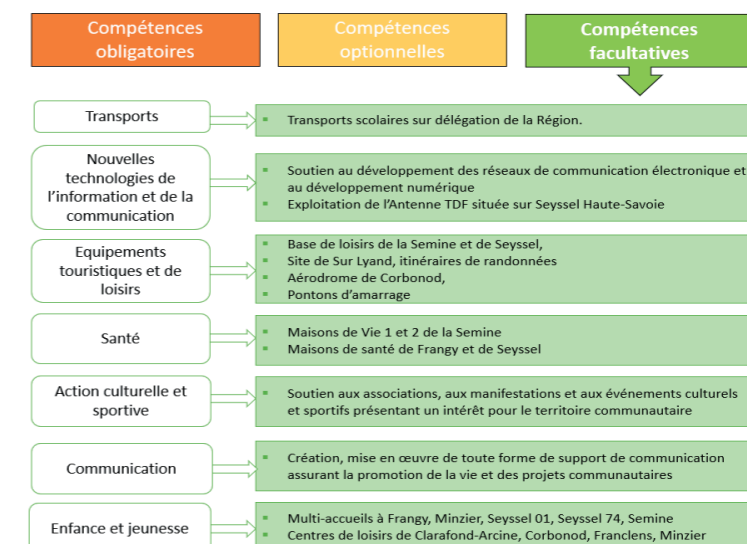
Compétences obligatoires

Compétences optionnelles

Compétences facultatives

Transports

Transports scolaires sur délégation de la Région.

Nouvelles technologies de l'information et de la communication

Soutien au développement des réseaux de communication électronique et au développement numérique
Exploitation de l'Antenne TDF située sur Seyssel Haute-Savoie

Equipements touristiques et de loisirs

Base de loisirs de la Semine et de Seyssel,
Site de Sur Lyand, itinéraires de randonnées
Aérodrome de Corbonod,
Pontons d'amarrage

Santé

Maisons de Vie 1 et 2 de la Semine
Maisons de santé de Frangy et de Seyssel

Action culturelle et sportive

Soutien aux associations, aux manifestations et aux événements culturels et sportifs présentant un intérêt pour le territoire communautaire

Communication

Création, mise en œuvre de toute forme de support de communication assurant la promotion de la vie et des projets communautaires

Enfance et jeunesse

Multi-accueils à Frangy, Minzier, Seyssel 01, Seyssel 74, Semine
Centres de loisirs de Clarafond-Arcine, Corbonod, Franclens, Minzier